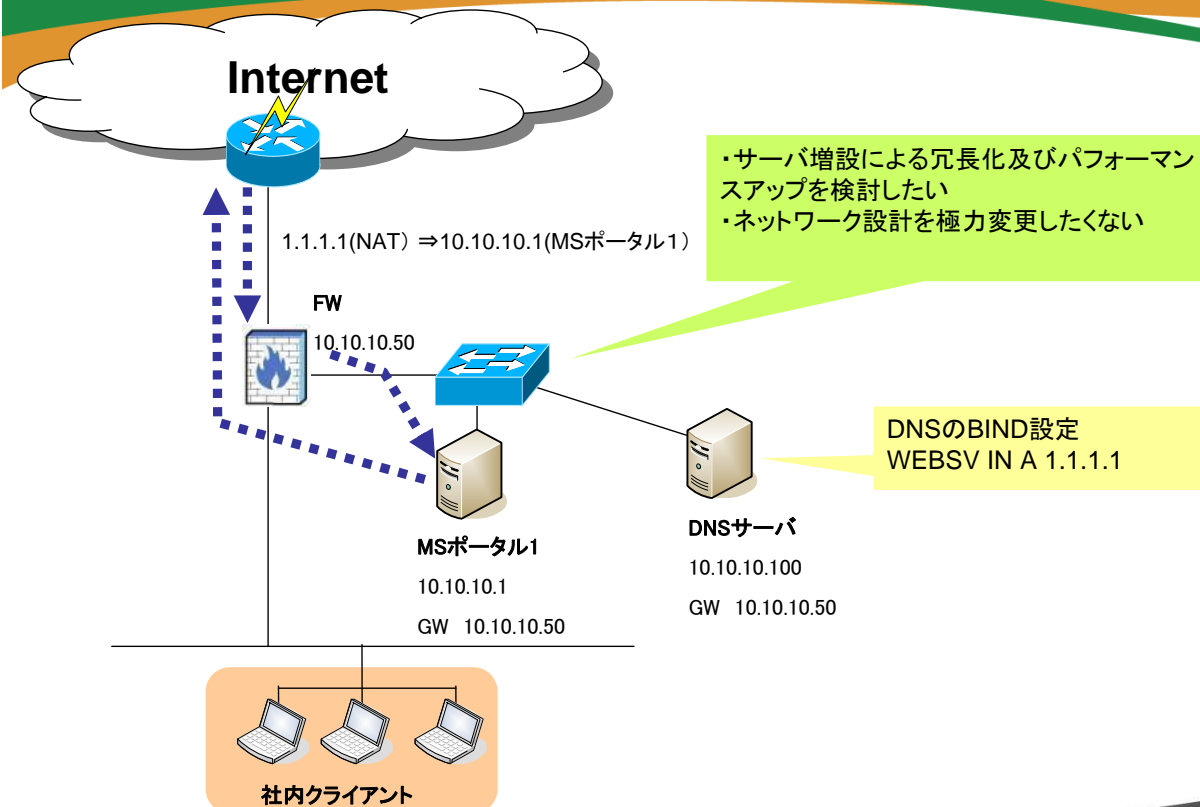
Internet

1.1.1.1(NAT) ⇒10.10.10.1(MSポータル1)

・サーバ増設による冗長化及びパフォーマンスアップを検討したい
・ネットワーク設計を極力変更したくない

FW
10.10.10.50

DNSのBIND設定
WEBSV IN A 1.1.1.1

MSポータル1
10.10.10.1
GW 10.10.10.50

DNSサーバ
10.10.10.100
GW 10.10.10.50

社内クライアント